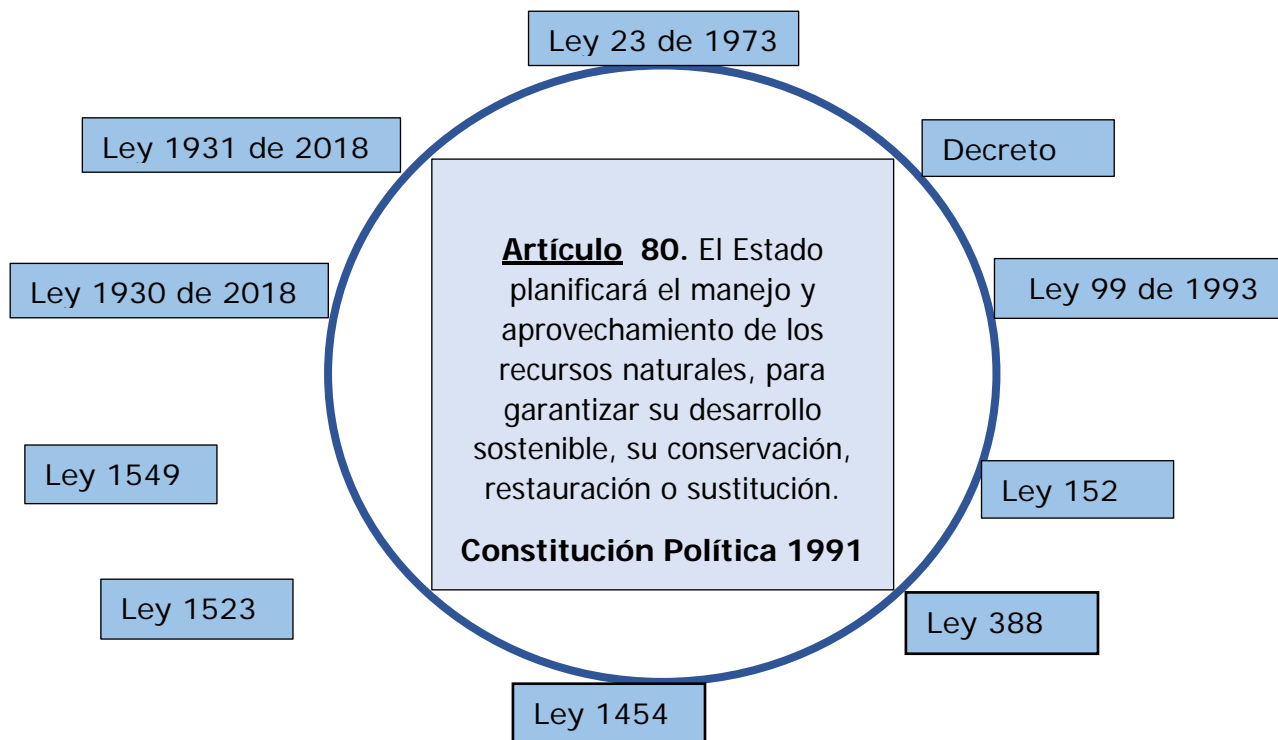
Ley 23 de 1973

Ley 1931 de 2018

Decreto

Ley 1930 de 2018

Ley 99 de 1993

Ley 1549

Ley 152

Ley 1523

Ley 388

Ley 1454

**Artículo 80.** El Estado planificará el manejo y aprovechamiento de los recursos naturales, para garantizar su desarrollo sostenible, su conservación, restauración o sustitución.

**Constitución Política 1991**